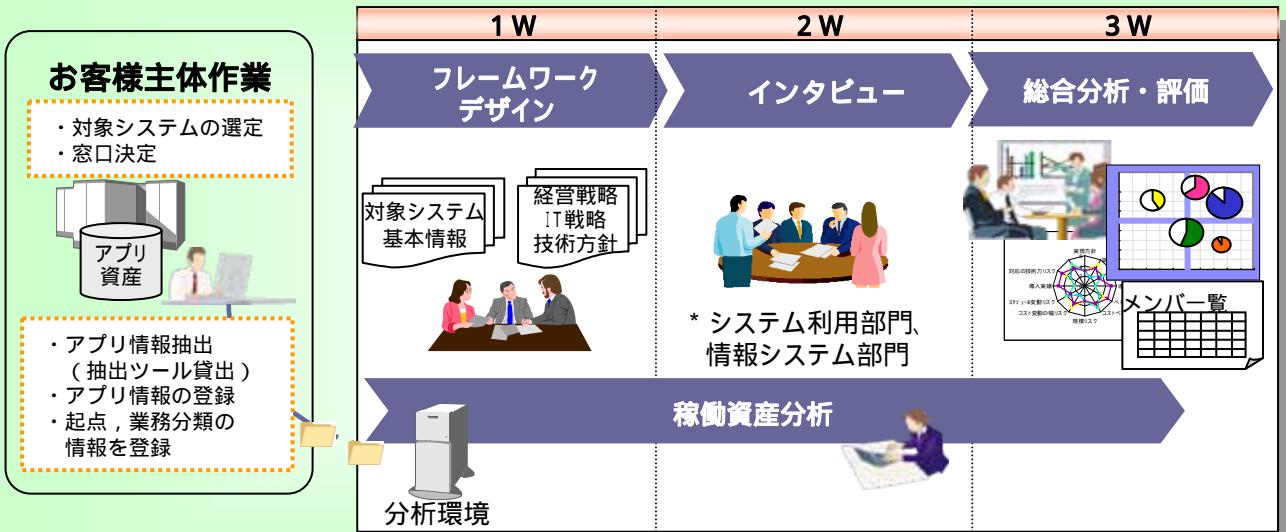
お客様主体作業

・対象システムの選定
・窓口決定

アプリ資産

・アプリ情報抽出
（抽出ツール貸出）
・アプリ情報の登録
・起点，業務分類の情報を登録

| 1 W | 2 W | 3 W |
|---|---|---|

フレームワークデザイン

インタビュー

総合分析・評価

対象システム基本情報

経営戦略
IT戦略
技術方針

＊ システム利用部門、情報システム部門

実現方針
対応の技術力リスク
導入実績
スケジュール変動リスク
コスト変動の幅リスク
環境リスク
コストパ

メンバー一覧

稼働資産分析

分析環境